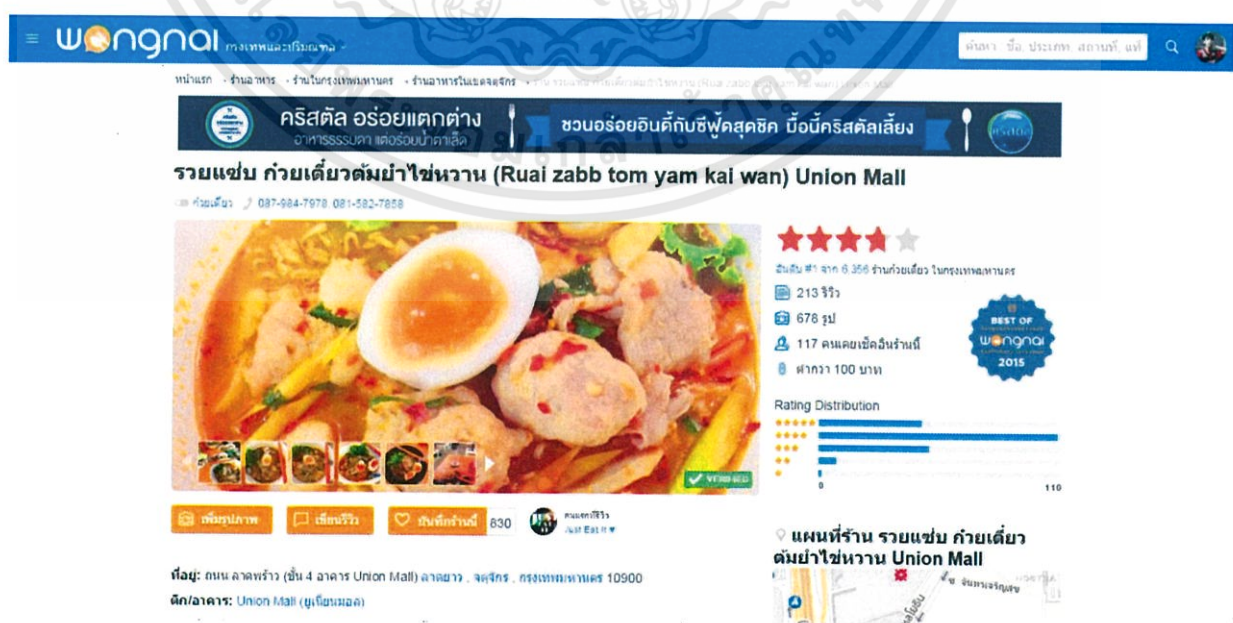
wongnai กรุงเทพและปริมณฑล

ค้นหา ชื่อ, ประเภท, สถานที่, แท็ก

หน้าแรก › ร้านอาหาร › ร้านในกรุงเทพมหานคร › ร้านอาหารในเขตจตุจักร › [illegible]

คริสตัล อร่อยแตกต่าง อาหารธรรมดา แต่อร่อยน้ำตาเล็ด ชวนอร่อยอินดี้กับซีฟู้ดสุดชิค มื้อนี้คริสตัลเลี้ยง

รวยแซ่บ ก๋วยเตี๋ยวต้มยำไข่หวาน (Ruai zabb tom yam kai wan) Union Mall

ก๋วยเตี๋ยว 087-984-7978 081-582-7858

อันดับ #1 จาก 6,356 ร้านก๋วยเตี๋ยว ในกรุงเทพมหานคร

213 รีวิว

678 รูป

117 คนเคยเช็คอินร้านนี้

ต่ำกว่า 100 บาท

BEST OF wongnai 2015

Rating Distribution

0

110

ยืนยันแล้ว

เพิ่มรูปภาพ

เขียนรีวิว

บันทึกร้านนี้ 830

คนแรกที่รีวิว Just Eat it

แผนที่ร้าน รวยแซ่บ ก๋วยเตี๋ยวต้มยำไข่หวาน Union Mall

ที่อยู่: ถนน ลาดพร้าว (ชั้น 4 อาคาร Union Mall) ลาดยาว , จตุจักร , กรุงเทพมหานคร 10900

ตึก/อาคาร: Union Mall (ยูเนี่ยนมอล)